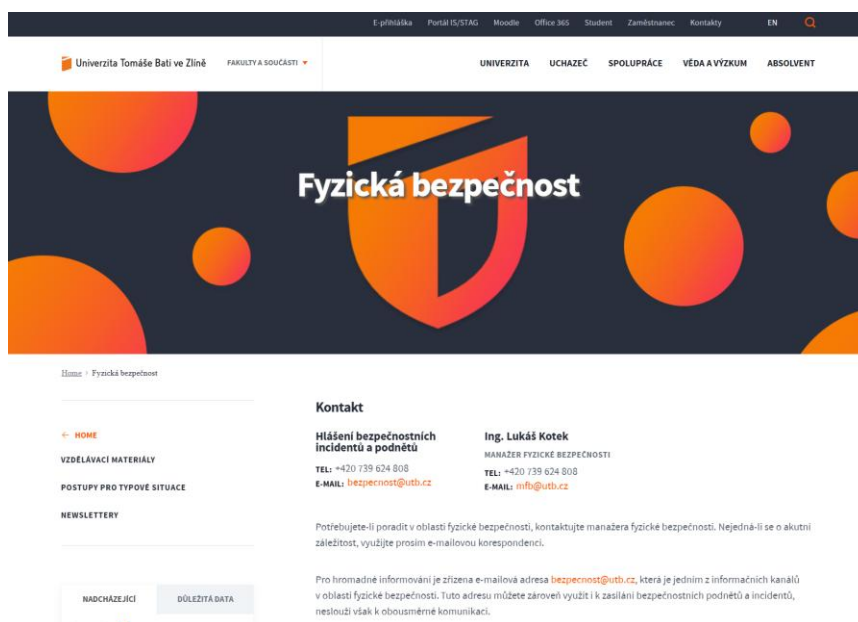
E-přihláška Portál IS/STAG Moodle Office 365 Student Zaměstnanec Kontakty EN

Univerzita Tomáše Bati ve Zlíně FAKULTY A SOUČÁSTI

UNIVERZITA UCHAZEČ SPOLUPRÁCE VĚDA A VÝZKUM ABSOLVENT

Fyzická bezpečnost

Home › Fyzická bezpečnost

← HOME
VZDĚLÁVACÍ MATERIÁLY
POSTUPY PRO TYPOVÉ SITUACE
NEWSLETTERY

NADCHÁZEJÍCÍ DŮLEŽITÁ DATA

Kontakt

Hlášení bezpečnostních incidentů a podnětů
TEL: +420 739 624 808
E-MAIL: bezpecnost@utb.cz

Ing. Lukáš Kotek
MANAŽER FYZICKÉ BEZPEČNOSTI
TEL: +420 739 624 808
E-MAIL: mfb@utb.cz

Potřebujete-li poradit v oblasti fyzické bezpečnosti, kontaktujte manažera fyzické bezpečnosti. Nejedná-li se o akutní záležitost, využijte prosím e-mailovou korespondenci.

Pro hromadné informování je zřízena e-mailová adresa bezpecnost@utb.cz, která je jedním z informačních kanálů v oblasti fyzické bezpečnosti. Tuto adresu můžete zároveň využít i k zasílání bezpečnostních podnětů a incidentů, neslouží však k obousměrné komunikaci.